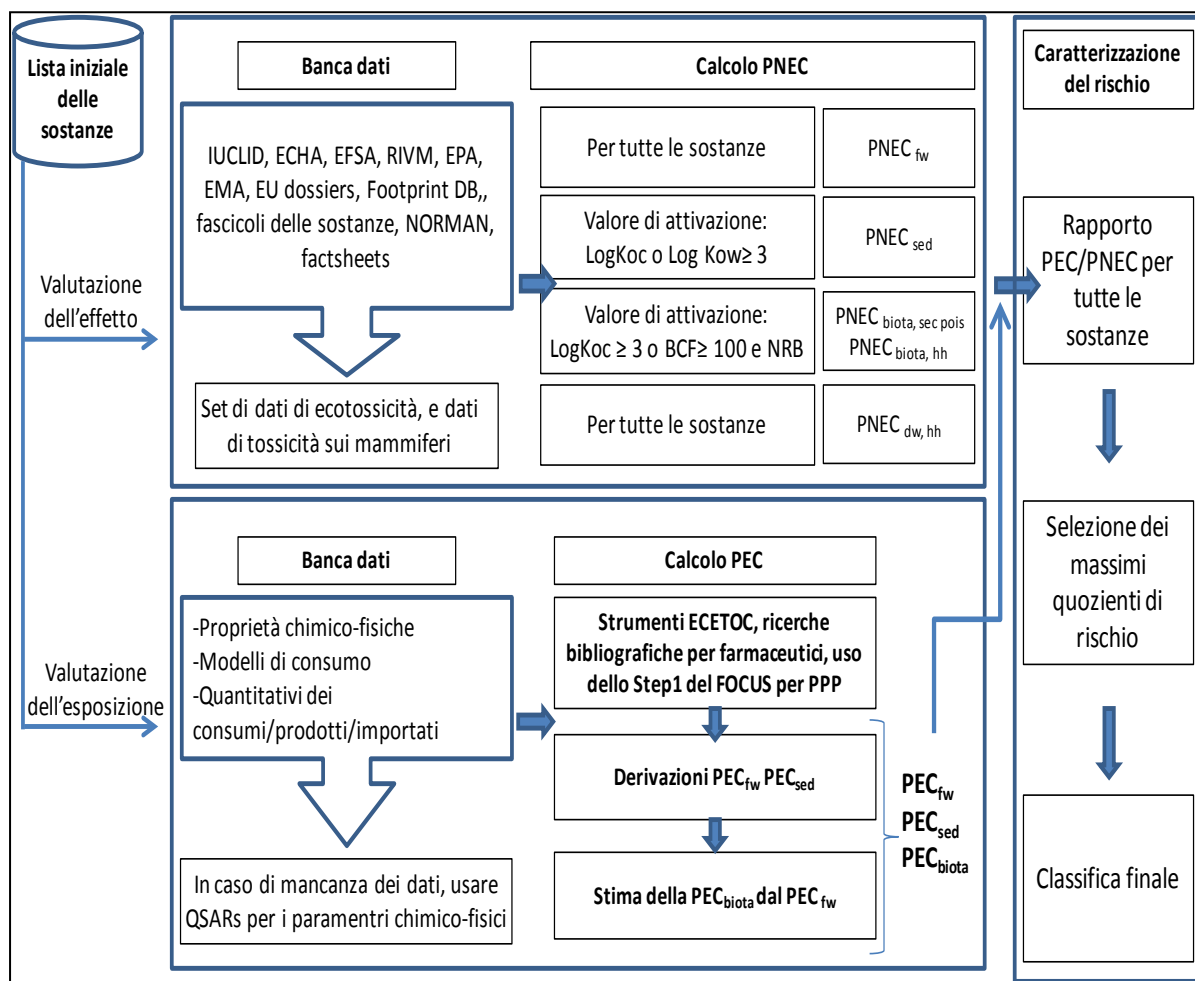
Lista iniziale delle sostanze

Valutazione dell'effetto

Valutazione dell'esposizione

Banca dati

IUCLID, ECHA, EFSA, RIVM, EPA, EMA, EU dossiers, Footprint DB,, fascicoli delle sostanze, NORMAN, factsheets

Set di dati di ecotossicità, e dati di tossicità sui mammiferi

Calcolo PNEC

| | |
|---|---|
| Per tutte le sostanze | PNEC $_{fw}$ |
| Valore di attivazione: LogKoc o Log Kow≥ 3 | PNEC $_{sed}$ |
| Valore di attivazione: LogKoc ≥ 3 o BCF≥ 100 e NRB | PNEC $_{biota, sec pois}$ PNEC $_{biota, hh}$ |
| Per tutte le sostanze | PNEC $_{dw, hh}$ |

Banca dati

-Proprietà chimico-fisiche
-Modelli di consumo
-Quantitativi dei consumi/prodotti/importati

In caso di mancanza dei dati, usare QSARs per i paramentri chimico-fisici

Calcolo PEC

Strumenti ECETOC, ricerche bibliografiche per farmaceutici, uso dello Step1 del FOCUS per PPP

Derivazioni PEC$_{fw}$ PEC$_{sed}$

Stima della PEC$_{biota}$ dal PEC $_{fw}$

PEC$_{fw}$
PEC$_{sed}$
PEC$_{biota}$

Caratterizzazione del rischio

Rapporto PEC/PNEC per tutte le sostanze

Selezione dei massimi quozienti di rischio

Classifica finale